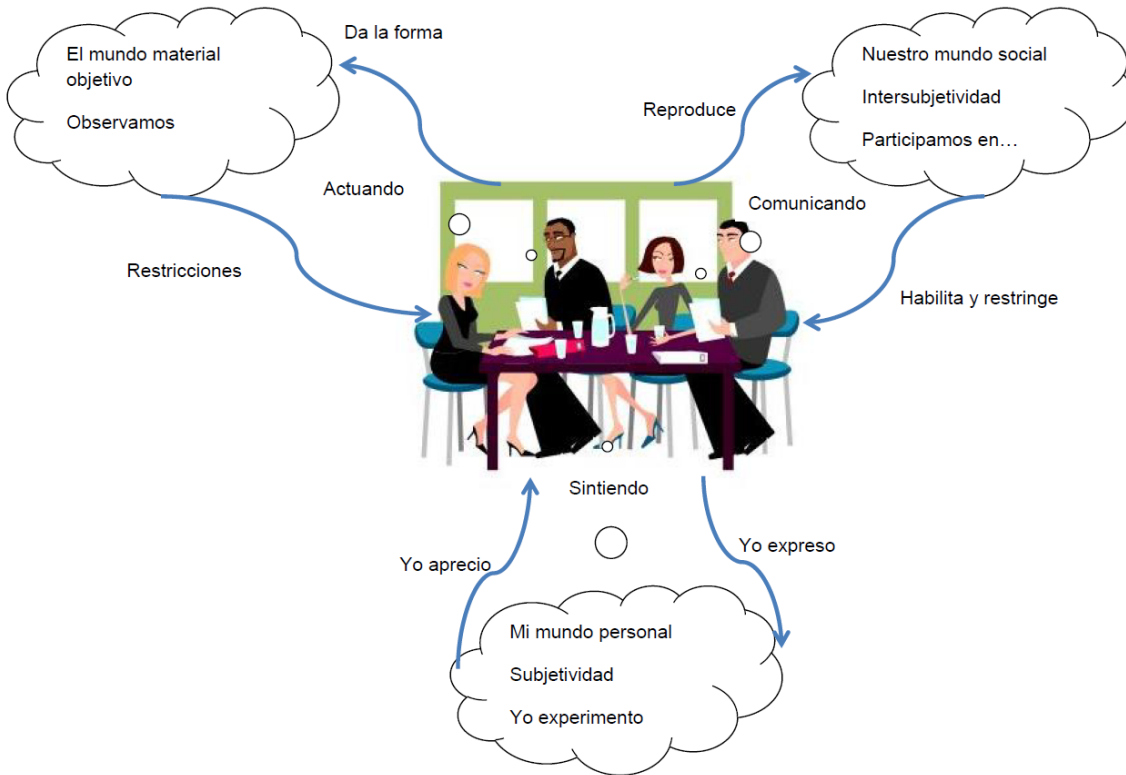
El mundo material objetivo

Observamos

Da la forma

Nuestro mundo social

Intersubjetividad

Participamos en…

Reproduce

Actuando

Comunicando

Restricciones

Habilita y restringe

Sintiendo

Yo aprecio

Yo expreso

Mi mundo personal

Subjetividad

Yo experimento